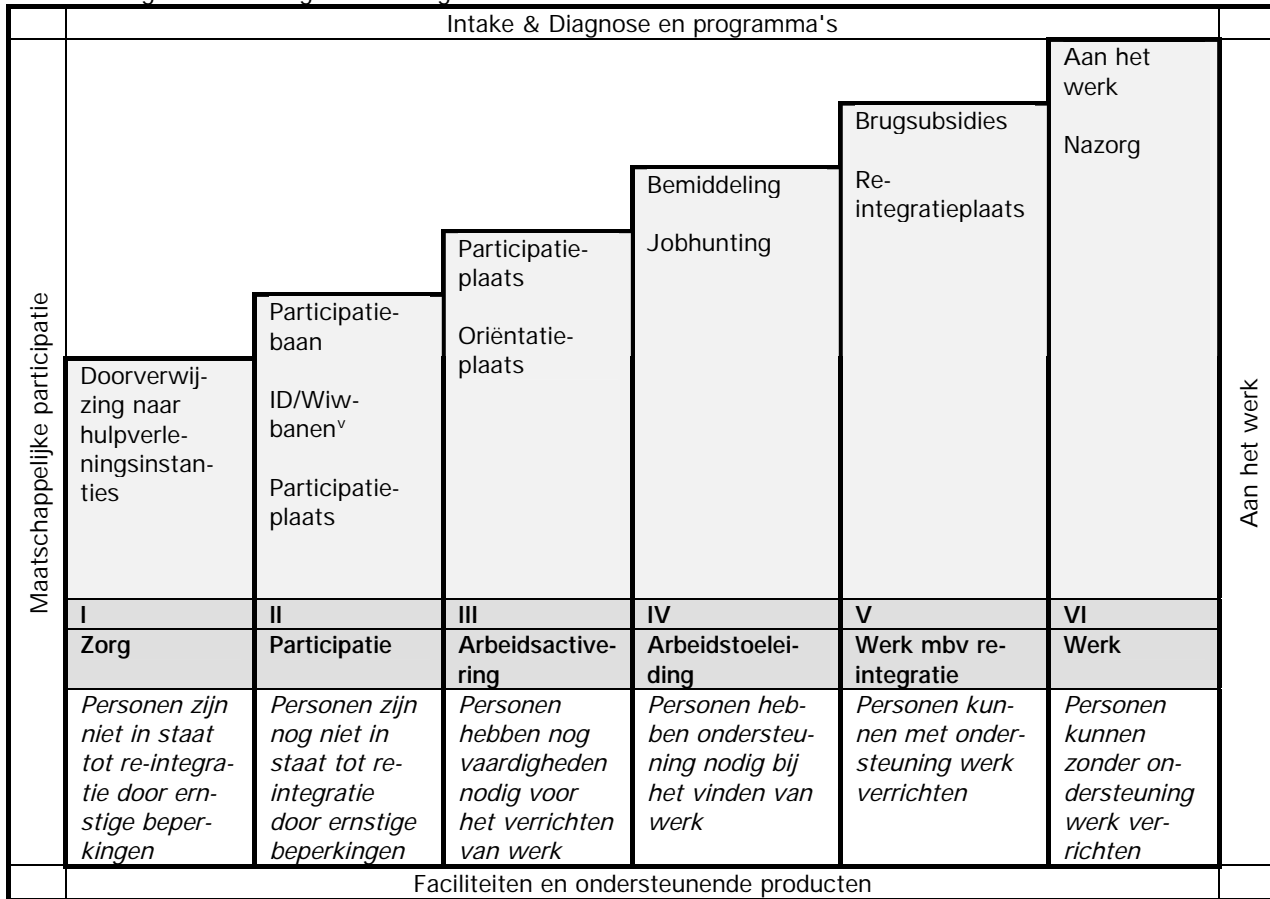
Intake & Diagnose en programma's

Maatschappelijke participatie

Aan het werk

| I | II | III | IV | V | VI |
|---|---|---|---|---|---|
| Doorverwijzing naar hulpverleningsinstanties | Participatiebaan<br><br>ID/Wiw-banen$^{v}$<br><br>Participatieplaats | Participatieplaats<br><br>Oriëntatieplaats | Bemiddeling<br><br>Jobhunting | Brugsubsidies<br><br>Re-integratieplaats | Aan het werk<br><br>Nazorg |
| **Zorg** | **Participatie** | **Arbeidsactivering** | **Arbeidstoeleiding** | **Werk mbv re-integratie** | **Werk** |
| *Personen zijn niet in staat tot re-integratie door ernstige beperkingen* | *Personen zijn nog niet in staat tot re-integratie door ernstige beperkingen* | *Personen hebben nog vaardigheden nodig voor het verrichten van werk* | *Personen hebben ondersteuning nodig bij het vinden van werk* | *Personen kunnen met ondersteuning werk verrichten* | *Personen kunnen zonder ondersteuning werk verrichten* |

Faciliteiten en ondersteunende producten